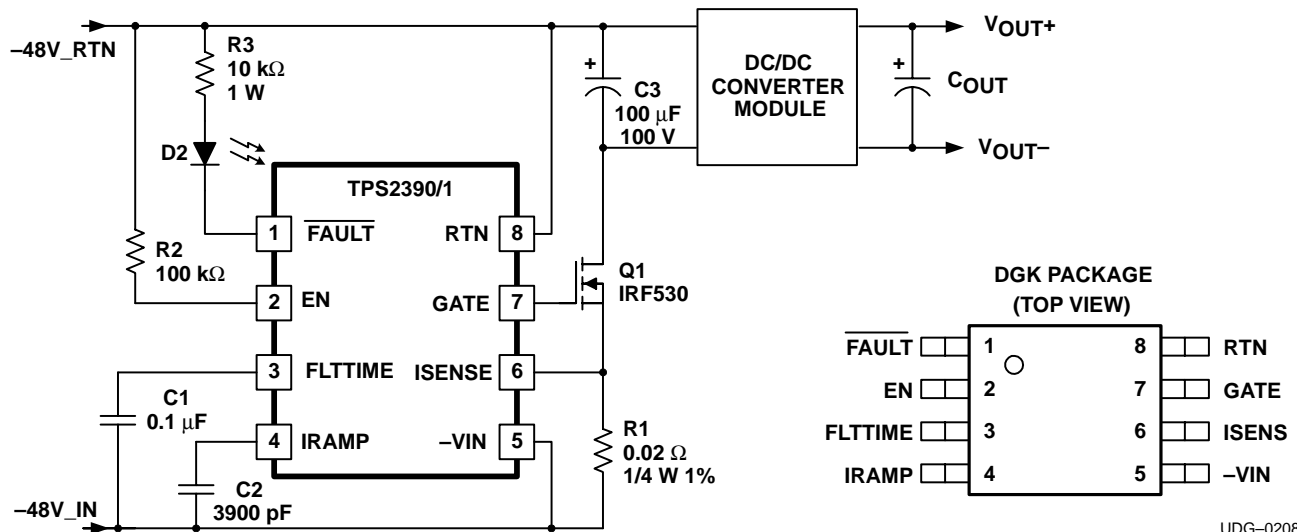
–48V_RTN

R3
10 kΩ
1 W

D2

+
C3
100 µF
100 V

DC/DC
CONVERTER
MODULE

+
$C_{OUT}$

$V_{OUT+}$

$V_{OUT–}$

TPS2390/1

1 $\overline{\text{FAULT}}$

RTN 8

R2
100 kΩ

2 EN

GATE 7

Q1
IRF530

3 FLTTIME

ISENSE 6

C1
0.1 µF

4 IRAMP

–VIN 5

R1
0.02 Ω
1/4 W 1%

C2
3900 pF

–48V_IN

DGK PACKAGE
(TOP VIEW)

$\overline{\text{FAULT}}$ 1
EN 2
FLTTIME 3
IRAMP 4

8 RTN
7 GATE
6 ISENS
5 –VIN

UDG–0208